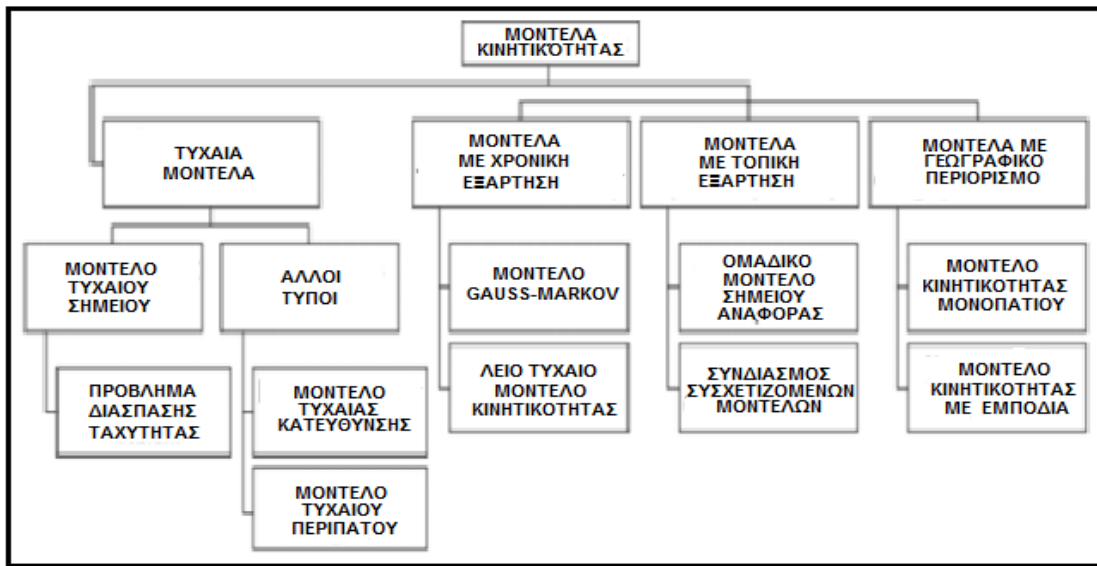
ΜΟΝΤΕΛΑ ΚΙΝΗΤΙΚΟΤΗΤΑΣ

ΤΥΧΑΙΑ ΜΟΝΤΕΛΑ

ΜΟΝΤΕΛΟ ΤΥΧΑΙΟΥ ΣΗΜΕΙΟΥ

ΠΡΟΒΛΗΜΑ ΔΙΑΣΠΑΣΗΣ ΤΑΧΥΤΗΤΑΣ

ΑΛΛΟΙ ΤΥΠΟΙ

ΜΟΝΤΕΛΟ ΤΥΧΑΙΑΣ ΚΑΤΕΥΘΥΝΣΗΣ

ΜΟΝΤΕΛΟ ΤΥΧΑΙΟΥ ΠΕΡΙΠΑΤΟΥ

ΜΟΝΤΕΛΑ ΜΕ ΧΡΟΝΙΚΗ ΕΞΑΡΤΗΣΗ

ΜΟΝΤΕΛΟ GAUSS-MARKOV

ΛΕΙΟ ΤΥΧΑΙΟ ΜΟΝΤΕΛΟ ΚΙΝΗΤΙΚΟΤΗΤΑΣ

ΜΟΝΤΕΛΑ ΜΕ ΤΟΠΙΚΗ ΕΞΑΡΤΗΣΗ

ΟΜΑΔΙΚΟ ΜΟΝΤΕΛΟ ΣΗΜΕΙΟΥ ΑΝΑΦΟΡΑΣ

ΣΥΝΔΙΑΣΜΟΣ ΣΥΣΧΕΤΙΖΟΜΕΝΩΝ ΜΟΝΤΕΛΩΝ

ΜΟΝΤΕΛΑ ΜΕ ΓΕΩΓΡΑΦΙΚΟ ΠΕΡΙΟΡΙΣΜΟ

ΜΟΝΤΕΛΟ ΚΙΝΗΤΙΚΟΤΗΤΑΣ ΜΟΝΟΠΑΤΙΟΥ

ΜΟΝΤΕΛΟ ΚΙΝΗΤΙΚΟΤΗΤΑΣ ΜΕ ΕΜΠΟΔΙΑ